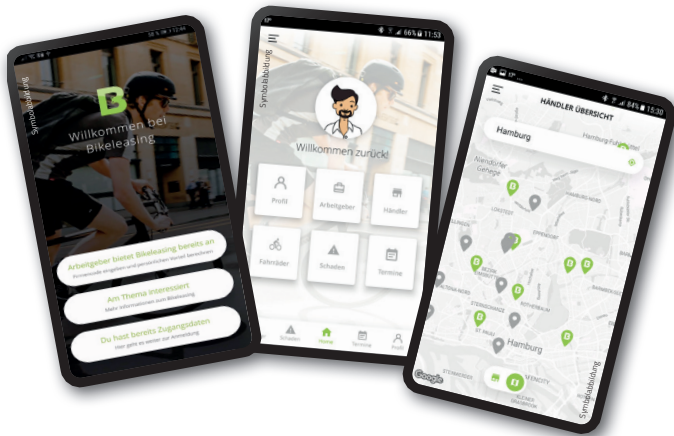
Symbolabbildung

B

Willkommen bei Bikeleasing

Arbeitgeber bietet Bikeleasing bereits an
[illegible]

Am Thema interessiert
Mehr Informationen zum Bikeleasing

Du hast bereits Zugangsdaten
Hier gehts es weiter zur Anmeldung

66% 11:53

Symbolabbildung

Willkommen zurück!

Profil
Arbeitgeber
Händler
Fahrräder
Schaden
Termine

Schaden
Home
Termine
Profil

84% 15:30

HÄNDLER ÜBERSICHT

Hamburg

Hamburg

Google

Symbolabbildung